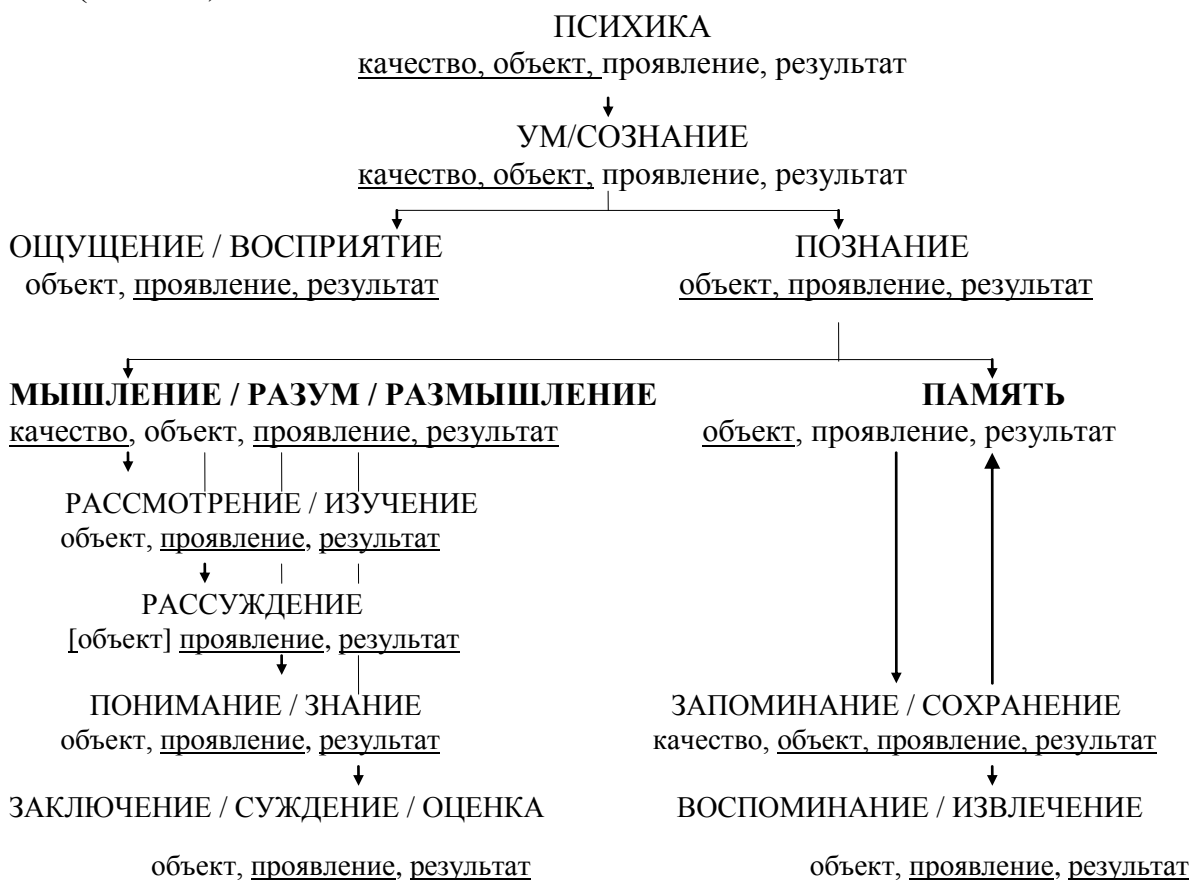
ПСИХИКА
качество, объект, проявление, результат

УМ/СОЗНАНИЕ
качество, объект, проявление, результат

ОЩУЩЕНИЕ / ВОСПРИЯТИЕ
объект, проявление, результат

ПОЗНАНИЕ
объект, проявление, результат

**МЫШЛЕНИЕ / РАЗУМ / РАЗМЫШЛЕНИЕ**
качество, объект, проявление, результат

РАССМОТРЕНИЕ / ИЗУЧЕНИЕ
объект, проявление, результат

РАССУЖДЕНИЕ
[объект] проявление, результат

ПОНИМАНИЕ / ЗНАНИЕ
объект, проявление, результат

ЗАКЛЮЧЕНИЕ / СУЖДЕНИЕ / ОЦЕНКА

объект, проявление, результат

**ПАМЯТЬ**
объект, проявление, результат

ЗАПОМИНАНИЕ / СОХРАНЕНИЕ
качество, объект, проявление, результат

ВОСПОМИНАНИЕ / ИЗВЛЕЧЕНИЕ

объект, проявление, результат